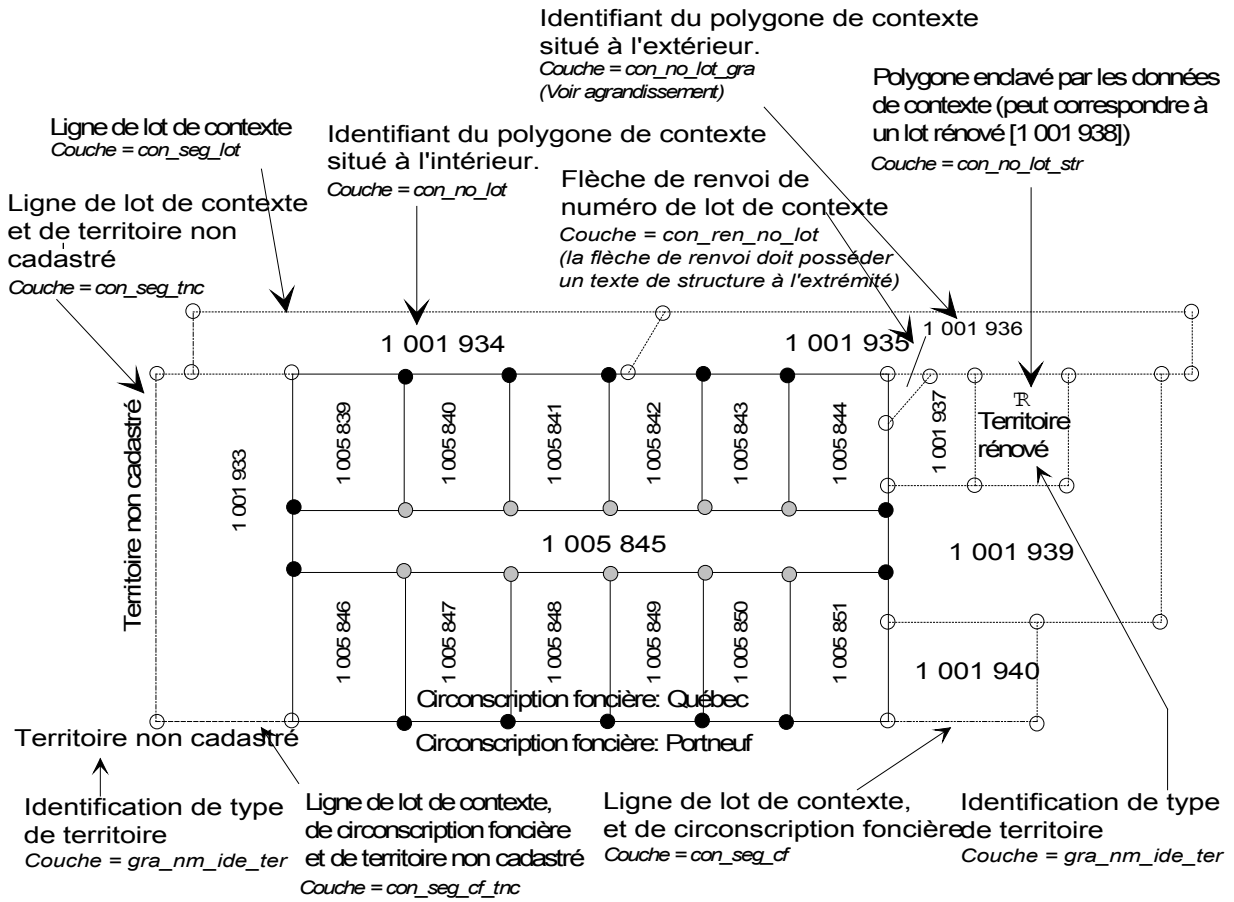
Identifiant du polygone de contexte situé à l'extérieur.
*Couche = con_no_lot_gra*
*(Voir agrandissement)*

Polygone enclavé par les données de contexte (peut correspondre à un lot rénové [1 001 938])
*Couche = con_no_lot_str*

Ligne de lot de contexte
*Couche = con_seg_lot*

Identifiant du polygone de contexte situé à l'intérieur.
*Couche = con_no_lot*

Flèche de renvoi de numéro de lot de contexte
*Couche = con_ren_no_lot*
*(la flèche de renvoi doit posséder un texte de structure à l'extrémité)*

Ligne de lot de contexte et de territoire non cadastré
*Couche = con_seg_tnc*

1 001 934

1 001 935

1 001 936

R

Territoire rénové

Territoire non cadastré

1 001 933

1 005 839

1 005 840

1 005 841

1 005 842

1 005 843

1 005 844

1 001 937

1 005 845

1 001 939

1 005 846

1 005 847

1 005 848

1 005 849

1 005 850

1 005 851

1 001 940

Circonscription foncière: Québec

Circonscription foncière: Portneuf

Territoire non cadastré

Identification de type de territoire
*Couche = gra_nm_ide_ter*

Ligne de lot de contexte, de circonscription foncière et de territoire non cadastré
*Couche = con_seg_cf_tnc*

Ligne de lot de contexte, et de circonscription foncière
*Couche = con_seg_cf*

Identification de type de territoire
*Couche = gra_nm_ide_ter*